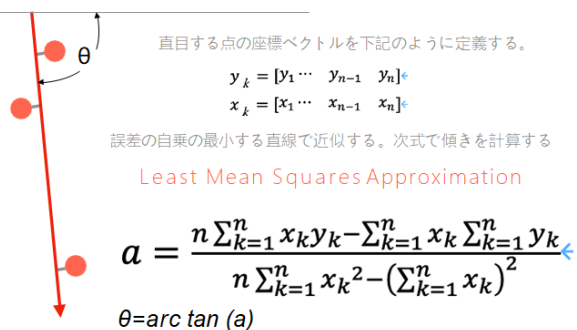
θ

直目する点の座標ベクトルを下記のように定義する。

$y_k = [y_1 \cdots \quad y_{n-1} \quad y_n]$

$x_k = [x_1 \cdots \quad x_{n-1} \quad x_n]$

誤差の自乗の最小する直線で近似する。次式で傾きを計算する

Least Mean Squares Approximation

$a = \frac{n\sum_{k=1}^{n} x_k y_k - \sum_{k=1}^{n} x_k \sum_{k=1}^{n} y_k}{n\sum_{k=1}^{n} {x_k}^2 - \left(\sum_{k=1}^{n} x_k\right)^2}$

θ=arc tan (a)